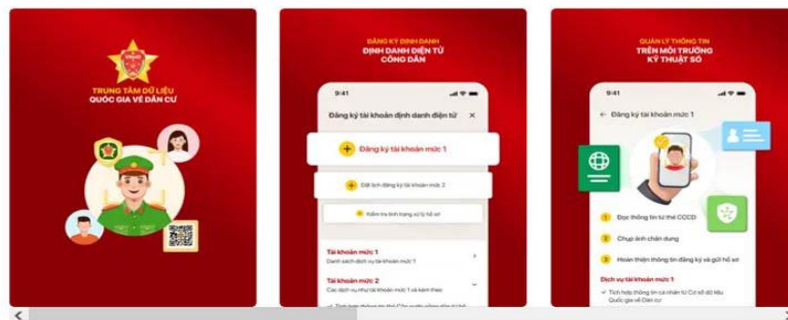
TRUNG TÂM DỮ LIỆU QUỐC GIA VỀ DÂN CƯ

ĐĂNG KÝ ĐỊNH DANH
ĐỊNH DANH ĐIỆN TỬ CÔNG DÂN

9:41

Đăng ký tài khoản định danh điện tử

Đăng ký tài khoản mức 1

Đặt lịch đăng ký tài khoản mức 2

Kiểm tra tình trạng xử lý hồ sơ

Tài khoản mức 1
Danh sách dịch vụ tài khoản mức 1

Tài khoản mức 2
Các dịch vụ như tài khoản mức 1 và kèm theo

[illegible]

QUẢN LÝ THÔNG TIN
TRÊN MÔI TRƯỜNG KỸ THUẬT SỐ

9:41

Đăng ký tài khoản mức 1

1 Đọc thông tin từ thẻ CCCD

2 Chụp ảnh chân dung

3 Hoàn thiện thông tin đăng ký và gửi hồ sơ

Dịch vụ tài khoản mức 1

Tích hợp thông tin cá nhân từ Cơ sở dữ liệu Quốc gia về Dân cư